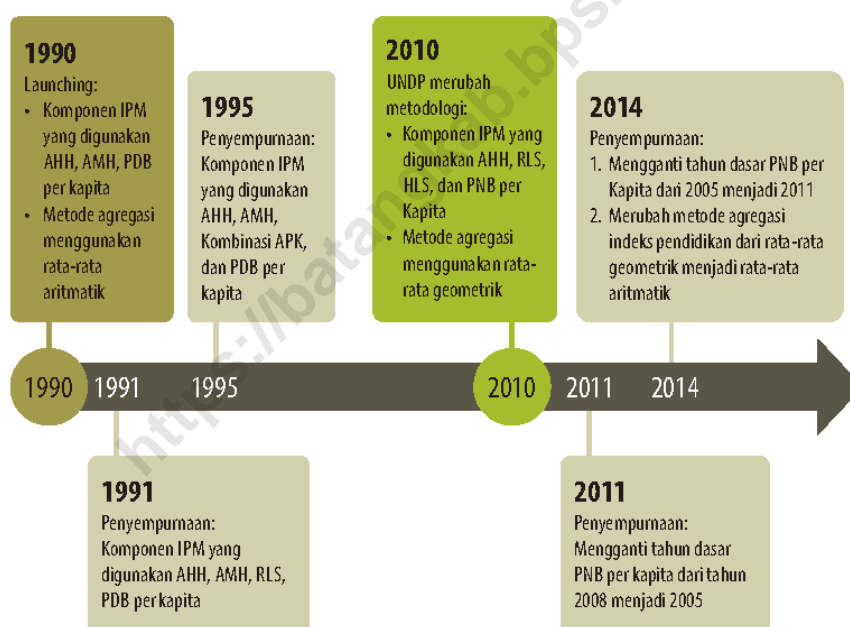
1990
Launching:
- Komponen IPM yang digunakan AHH, AMH, PDB per kapita
- Metode agregasi menggunakan rata-rata aritmatik

1995
Penyempurnaan: Komponen IPM yang digunakan AHH, AMH, Kombinasi APK, dan PDB per kapita

2010
UNDP merubah metodologi:
- Komponen IPM yang digunakan AHH, RLS, HLS, dan PNB per Kapita
- Metode agregasi menggunakan rata-rata geometrik

2014
Penyempurnaan:
1. Mengganti tahun dasar PNB per Kapita dari 2005 menjadi 2011
2. Merubah metode agregasi indeks pendidikan dari rata-rata geometrik menjadi rata-rata aritmatik

1990 1991 1995 2010 2011 2014

1991
Penyempurnaan: Komponen IPM yang digunakan AHH, AMH, RLS, PDB per kapita

2011
Penyempurnaan: Mengganti tahun dasar PNB per kapita dari tahun 2008 menjadi 2005

https://batam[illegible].bps.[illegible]